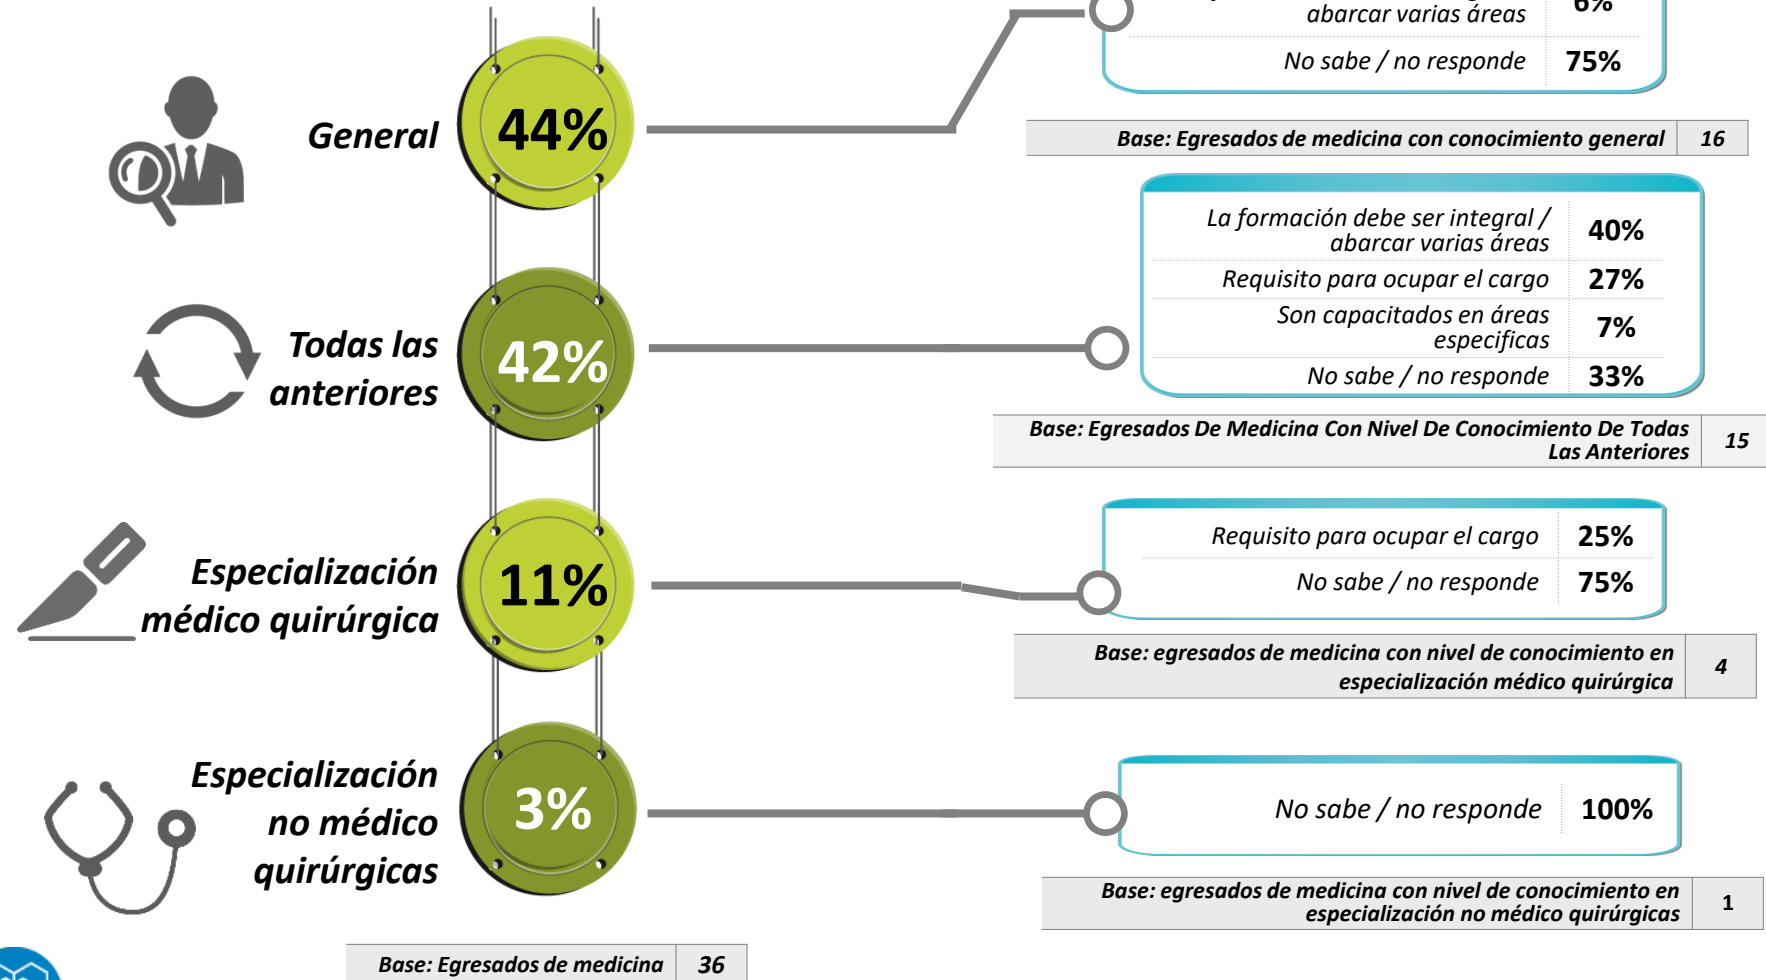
abarcar varias áreas | 6%
No sabe / no responde | 75%

Base: Egresados de medicina con conocimiento general | 16

General
44%

La formación debe ser integral / abarcar varias áreas | 40%
Requisito para ocupar el cargo | 27%
Son capacitados en áreas especificas | 7%
No sabe / no responde | 33%

Base: Egresados De Medicina Con Nivel De Conocimiento De Todas Las Anteriores | 15

Todas las anteriores
42%

Requisito para ocupar el cargo | 25%
No sabe / no responde | 75%

Base: egresados de medicina con nivel de conocimiento en especialización médico quirúrgica | 4

Especialización médico quirúrgica
11%

No sabe / no responde | 100%

Base: egresados de medicina con nivel de conocimiento en especialización no médico quirúrgicas | 1

Especialización no médico quirúrgicas
3%

Base: Egresados de medicina | 36